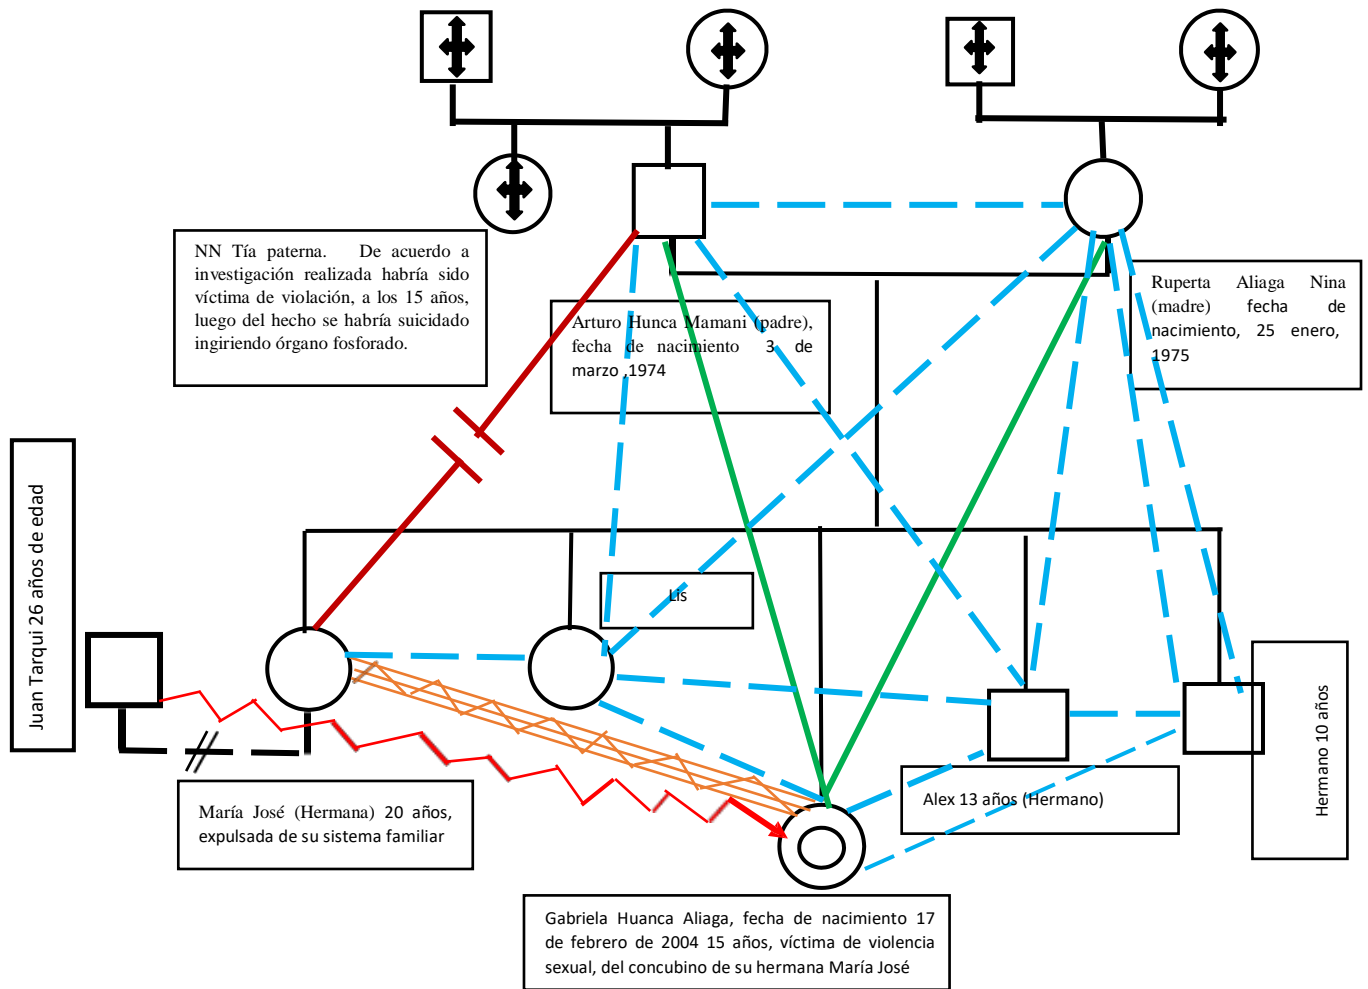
NN Tía paterna. De acuerdo a investigación realizada habría sido víctima de violación, a los 15 años, luego del hecho se habría suicidado ingiriendo órgano fosforado.

Arturo Hunca Mamani (padre), fecha de nacimiento 3 de marzo ,1974

Ruperta Aliaga Nina (madre) fecha de nacimiento, 25 enero, 1975

Juan Tarqui 26 años de edad

Lis

María José (Hermana) 20 años, expulsada de su sistema familiar

Alex 13 años (Hermano)

Hermano 10 años

Gabriela Huanca Aliaga, fecha de nacimiento 17 de febrero de 2004 15 años, víctima de violencia sexual, del concubino de su hermana María José